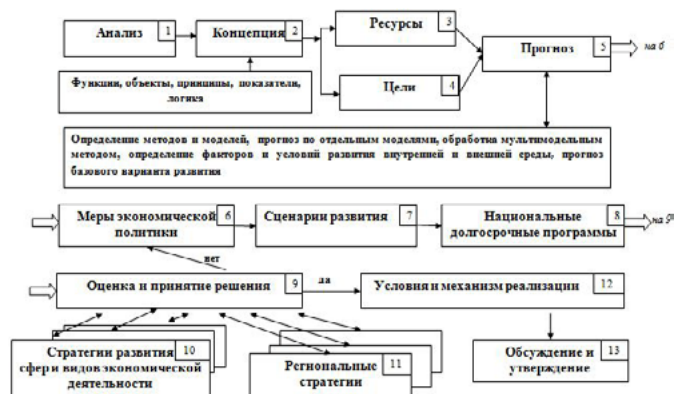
Анализ 1

Концепция 2

Ресурсы 3

Прогноз 5

на 6

Функции, объекты, принципы, показатели, логика

Цели 4

Определение методов и моделей, прогноз по отдельным моделями, обработка мультимодельным методом, определение факторов и условий развития внутренней и внешней среды, прогноз базового варианта развития

Меры экономической политики 6

Сценарии развития 7

Национальные долгосрочные программы 8

на 9

нет

Оценка и принятие решения 9

да

Условия и механизм реализации 12

Стратегии развития сфер и видов экономической деятельности 10

Региональные стратегии 11

Обсуждение и утверждение 13